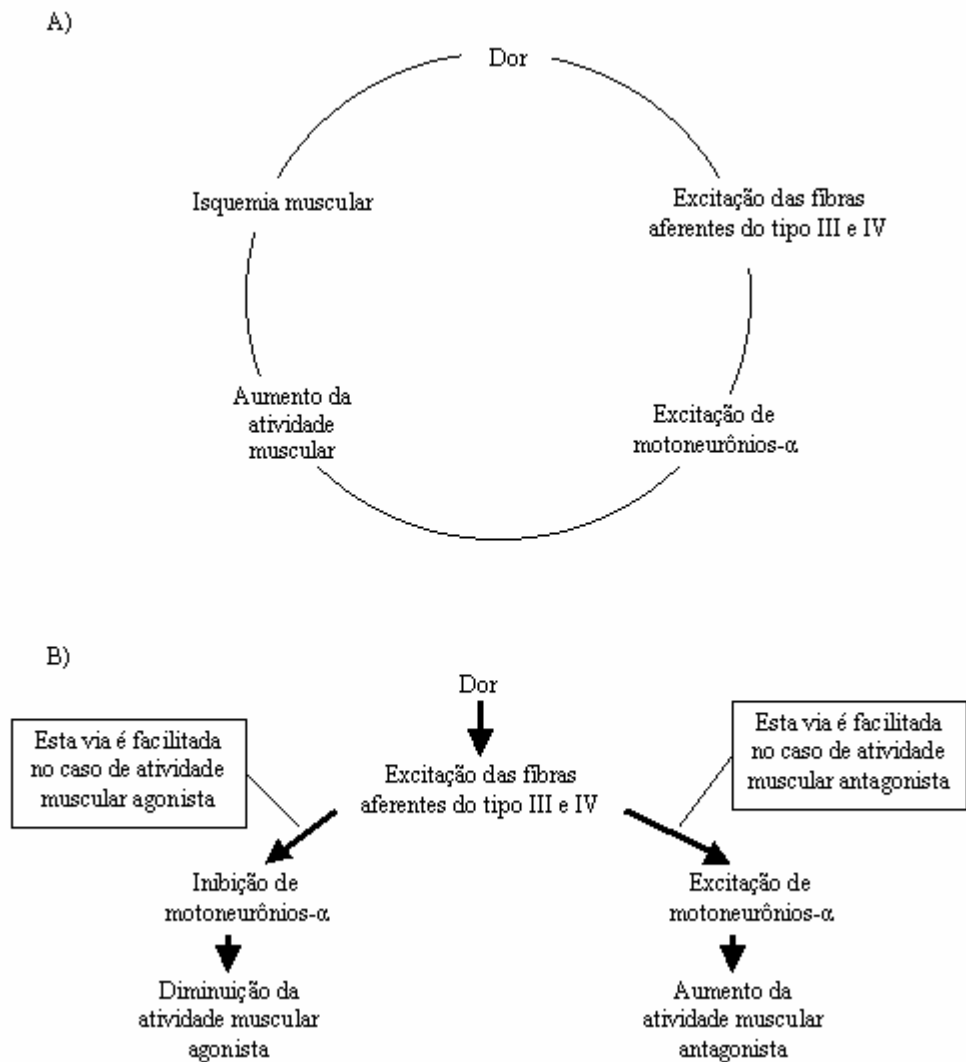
A)

Dor

Excitação das fibras aferentes do tipo III e IV

Excitação de motoneurônios-$\alpha$

Aumento da atividade muscular

Isquemia muscular

B)

Dor

Esta via é facilitada no caso de atividade muscular agonista

Excitação das fibras aferentes do tipo III e IV

Esta via é facilitada no caso de atividade muscular antagonista

Inibição de motoneurônios-$\alpha$

Diminuição da atividade muscular agonista

Excitação de motoneurônios-$\alpha$

Aumento da atividade muscular antagonista